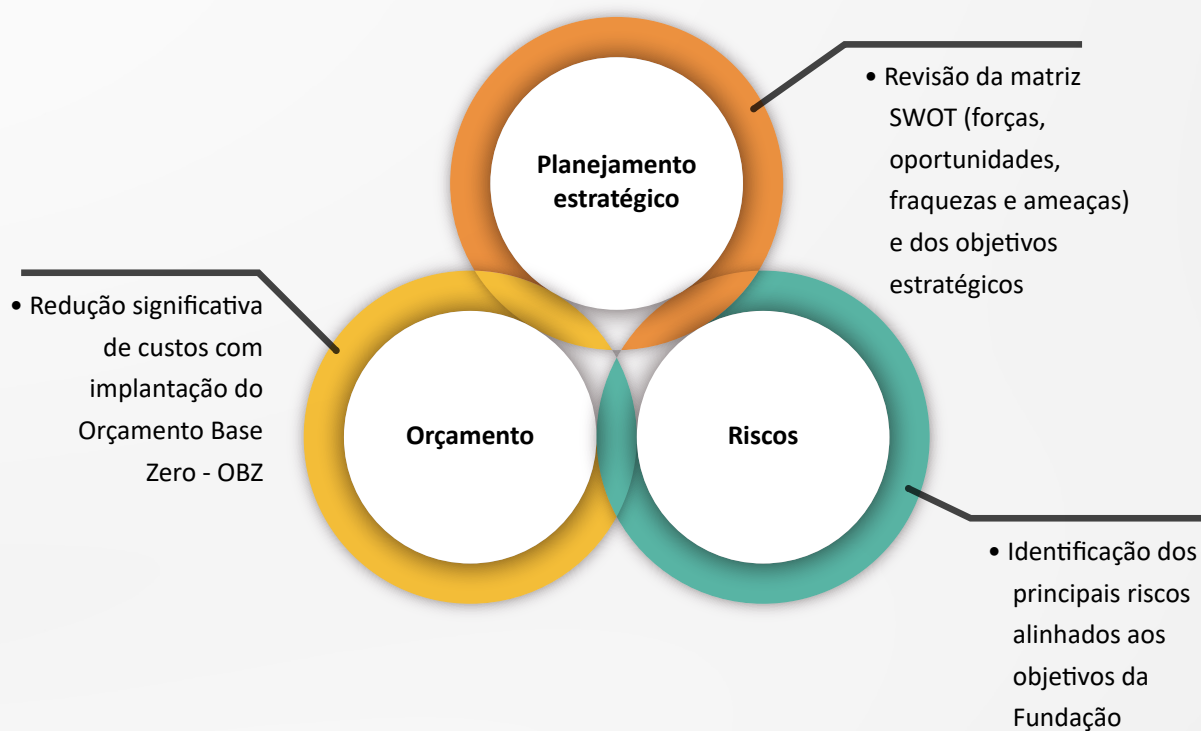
Planejamento estratégico

• Revisão da matriz SWOT (forças, oportunidades, fraquezas e ameaças) e dos objetivos estratégicos

• Redução significativa de custos com implantação do Orçamento Base Zero - OBZ

Orçamento

Riscos

• Identificação dos principais riscos alinhados aos objetivos da Fundação